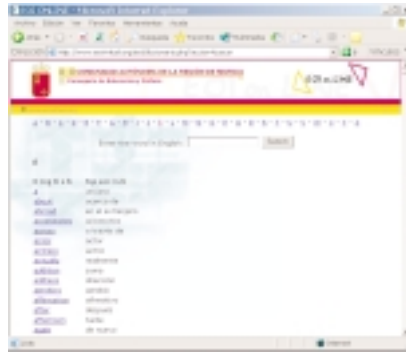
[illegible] - Microsoft Internet Explorer

Archivo Edición Ver Favoritos Herramientas Ayuda

COMUNIDAD AUTÓNOMA DE LA REGIÓN DE MURCIA
Consejería de Educación y Cultura

Enter your word in English: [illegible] Search

A

English | Español
a | un/una
about | acerca de
abroad | en el extranjero
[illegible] | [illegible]
across | a través de
actor | actor
actress | actriz
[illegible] | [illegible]
address | dirección
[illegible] | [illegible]
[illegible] | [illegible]
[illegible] | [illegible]
after | después
afternoon | tarde
again | de nuevo

Internet